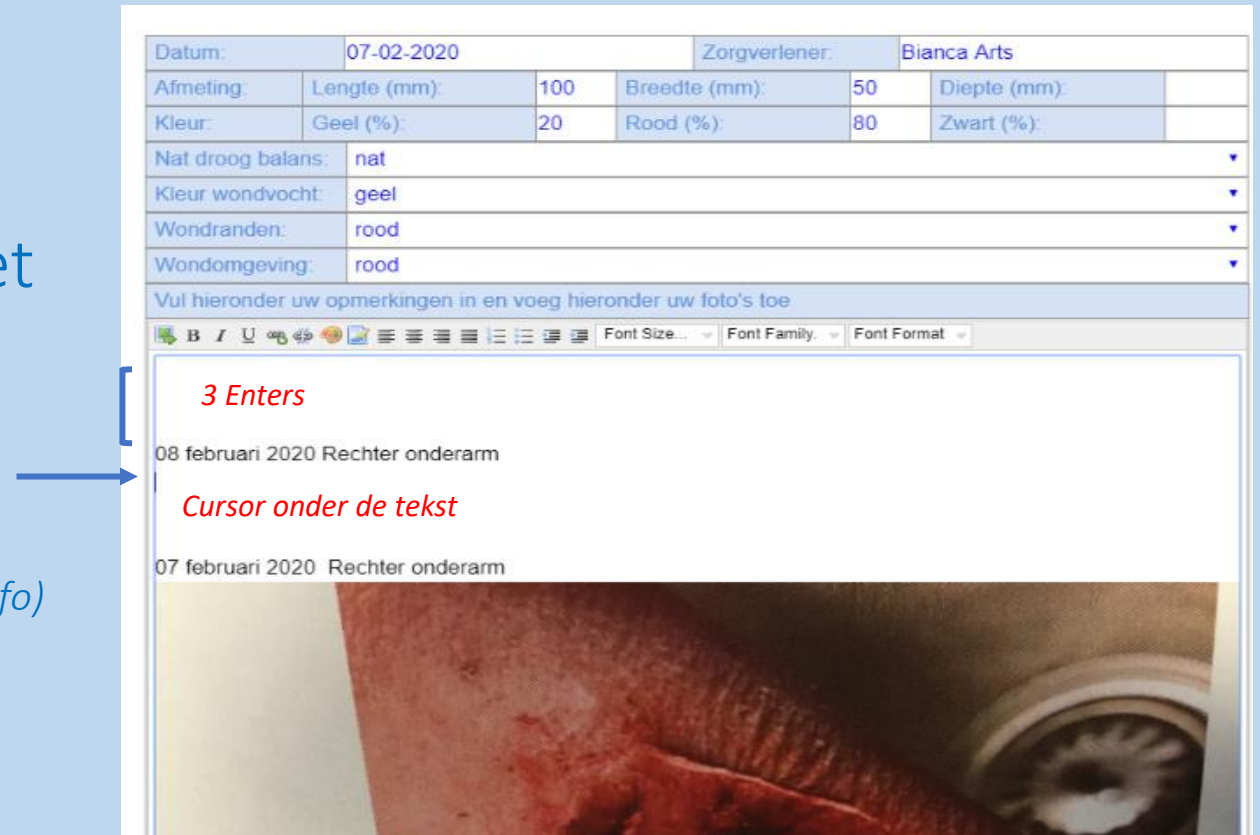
et

fo)

| Datum: | 07-02-2020 | | Zorgverlener: | Bianca Arts | |
|---|---|---|---|---|---|
| Afmeting: | Lengte (mm): | 100 | Breedte (mm): | 50 | Diepte (mm): |
| Kleur: | Geel (%): | 20 | Rood (%): | 80 | Zwart (%): |

| Nat droog balans: | nat |
|---|---|
| Kleur wondvocht: | geel |
| Wondranden: | rood |
| Wondomgeving: | rood |

Vul hieronder uw opmerkingen in en voeg hieronder uw foto's toe

Font Size... Font Family. Font Format

3 Enters

08 februari 2020 Rechter onderarm

Cursor onder de tekst

07 februari 2020 Rechter onderarm